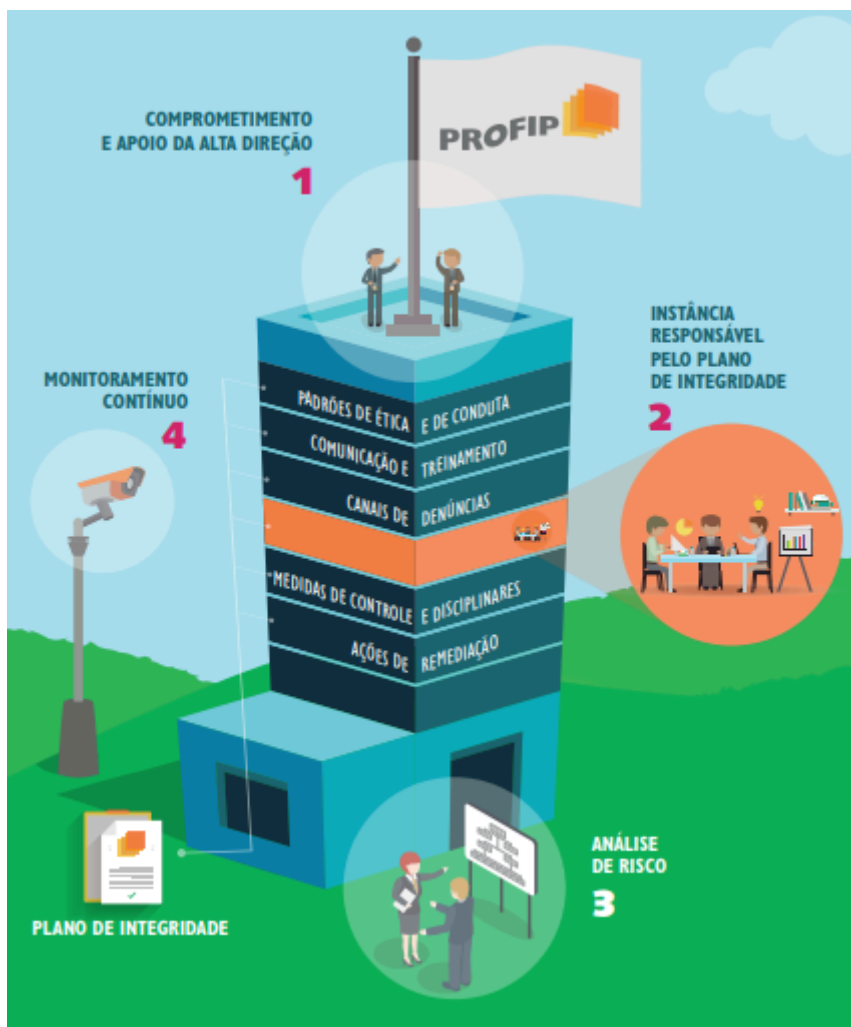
PROFIP

COMPROMETIMENTO E APOIO DA ALTA DIREÇÃO

1

INSTÂNCIA RESPONSÁVEL PELO PLANO DE INTEGRIDADE

2

MONITORAMENTO CONTÍNUO

4

PADRÕES DE ÉTICA E DE CONDUTA

COMUNICAÇÃO E TREINAMENTO

CANAIS DE DENÚNCIAS

MEDIDAS DE CONTROLE E DISCIPLINARES

AÇÕES DE REMEDIAÇÃO

ANÁLISE DE RISCO

3

PLANO DE INTEGRIDADE